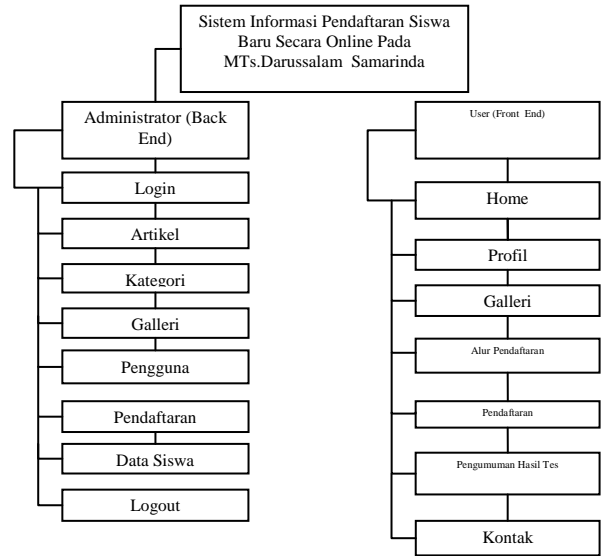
Sistem Informasi Pendaftaran Siswa Baru Secara Online Pada MTs.Darussalam Samarinda

Administrator (Back End)

Login

Artikel

Kategori

Galleri

Pengguna

Pendaftaran

Data Siswa

Logout

User (Front End)

Home

Profil

Galleri

Alur Pendaftaran

Pendaftaran

Pengumuman Hasil Tes

Kontak